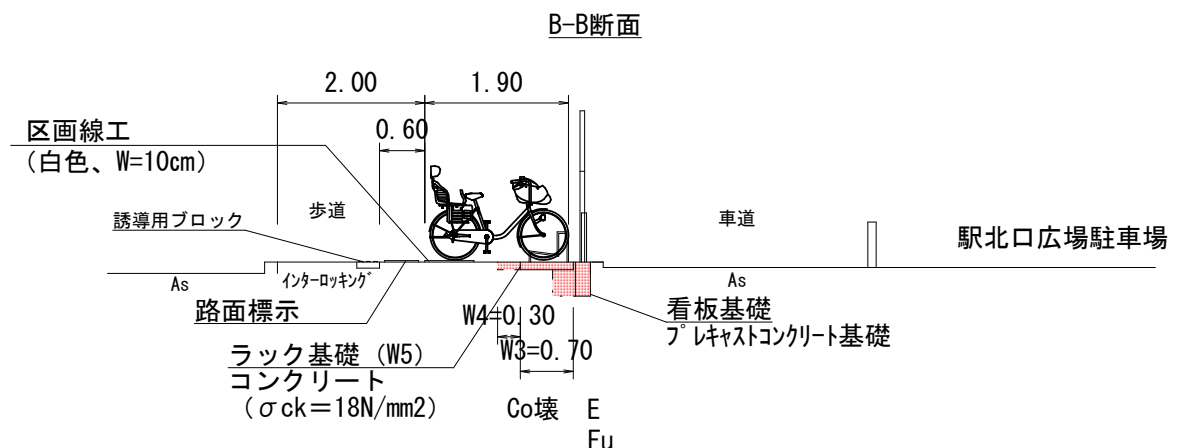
B-B断面

2.00

1.90

区画線工
(白色、W=10cm)

0.60

歩道

誘導用ブロック

車道

駅北口広場駐車場

As

インターロッキング

As

路面標示

W4=0.30

看板基礎
プレキャストコンクリート基礎

W3=0.70

ラック基礎 (W5)
コンクリート
($\sigma$ck=18N/mm2)

Co壊

E

Fu